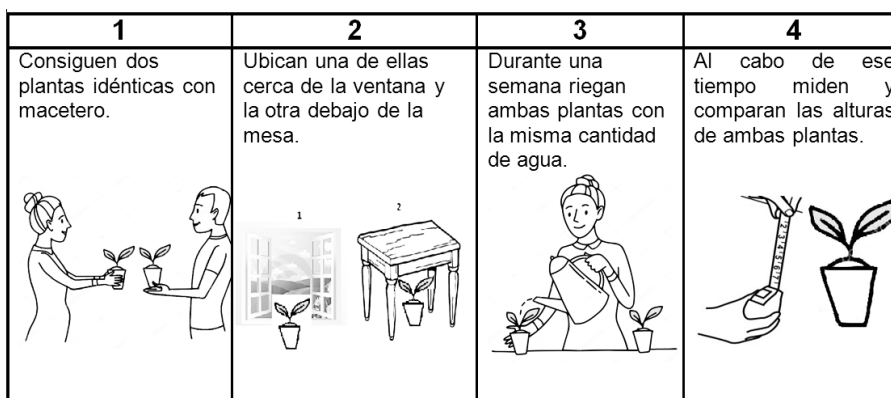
| 1 | 2 | 3 | 4 |
|---|---|---|---|
| Consiguen dos plantas idénticas con macetero. | Ubican una de ellas cerca de la ventana y la otra debajo de la mesa. | Durante una semana riegan ambas plantas con la misma cantidad de agua. | Al cabo de ese tiempo miden y comparan las alturas de ambas plantas. |

1

2